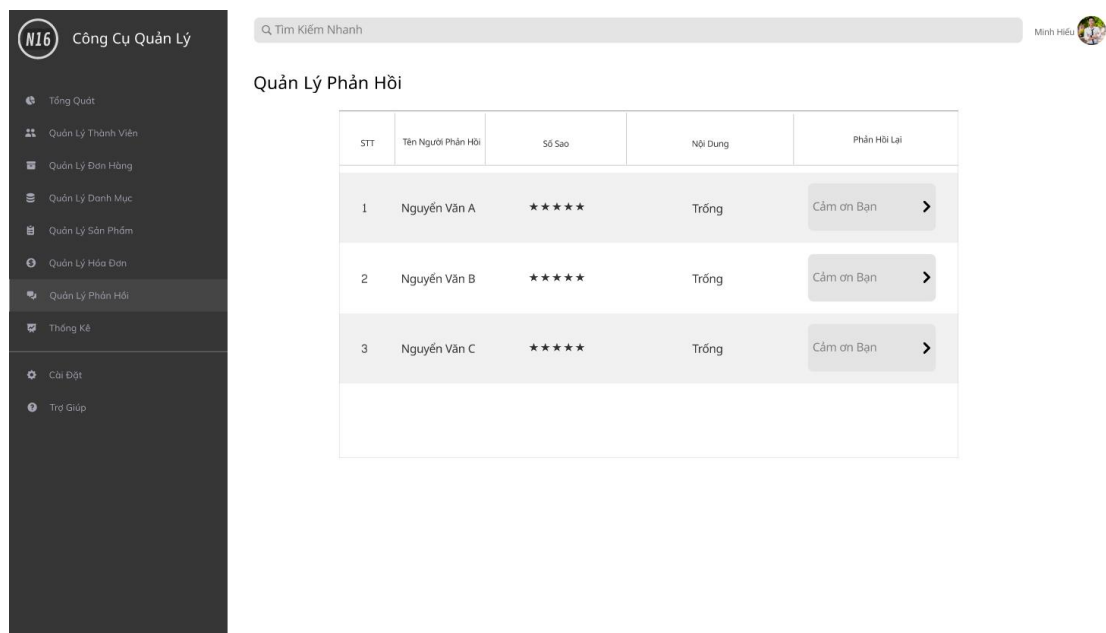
N16 Công Cụ Quản Lý

Tổng Quát
Quản Lý Thành Viên
Quản Lý Đơn Hàng
Quản Lý Danh Mục
Quản Lý Sản Phẩm
Quản Lý Hóa Đơn
Quản Lý Phản Hồi
Thống Kê
Cài Đặt
Trợ Giúp

Tìm Kiếm Nhanh

Minh Hiếu

Quản Lý Phản Hồi

| STT | Tên Người Phản Hồi | Số Sao | Nội Dung | Phản Hồi Lại |
|---|---|---|---|---|
| 1 | Nguyễn Văn A | ★★★★★ | Trống | Cảm ơn Bạn > |
| 2 | Nguyễn Văn B | ★★★★★ | Trống | Cảm ơn Bạn > |
| 3 | Nguyễn Văn C | ★★★★★ | Trống | Cảm ơn Bạn > |